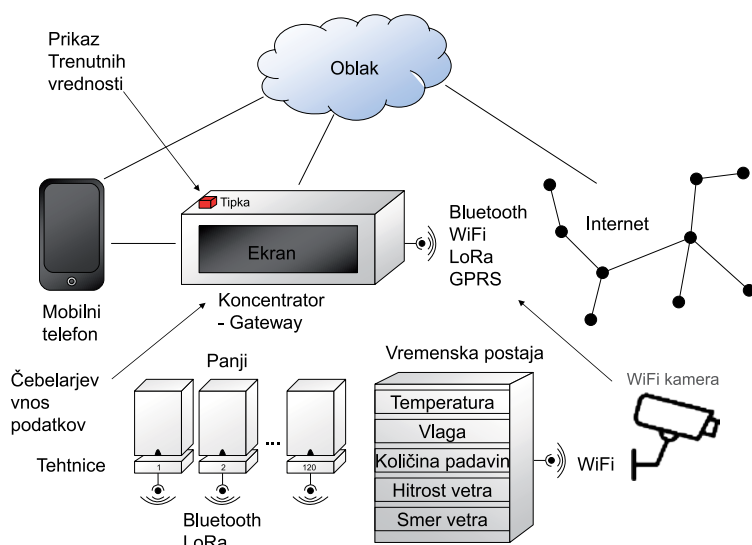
Prikaz
Trenutnih
vrednosti

Oblak

Tipka

Ekran

Bluetooth
WiFi
LoRa
GPRS

Internet

Mobilni
telefon

Koncentrator
- Gateway

Čebelarjev
vnos
podatkov

Panji

Vremenska postaja

WiFi kamera

Temperatura
Vlaga
Količina padavin
Hitrost vetra
Smer vetra

WiFi

Tehtnice

1
2
...
120

Bluetooth
LoRa